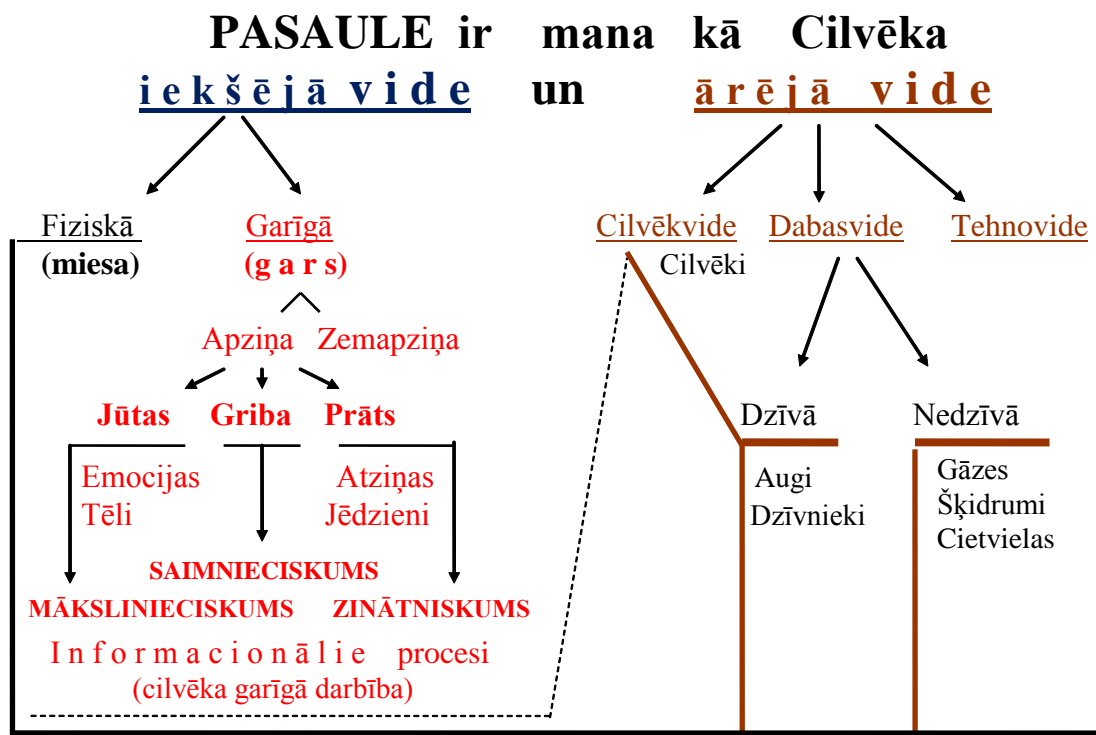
PASAULE ir mana kā Cilvēka
iekšējā vide un ārējā vide

Fiziskā
(miesa)

Garīgā
(g a r s)

Apziņa Zemapziņa

Jūtas Griba Prāts

Emocijas
Tēli

Atziņas
Jēdzieni

SAIMNIECISKUMS
MĀKSLINIECISKUMS ZINĀTNISKUMS

I n f o r m a c i o n ā l i e procesi
(cilvēka garīgā darbība)

Cilvēkvide
Cilvēki

Dabasvide

Tehnovide

Dzīvā
Augi
Dzīvnieki

Nedzīvā
Gāzes
Šķidrumi
Cietvielas